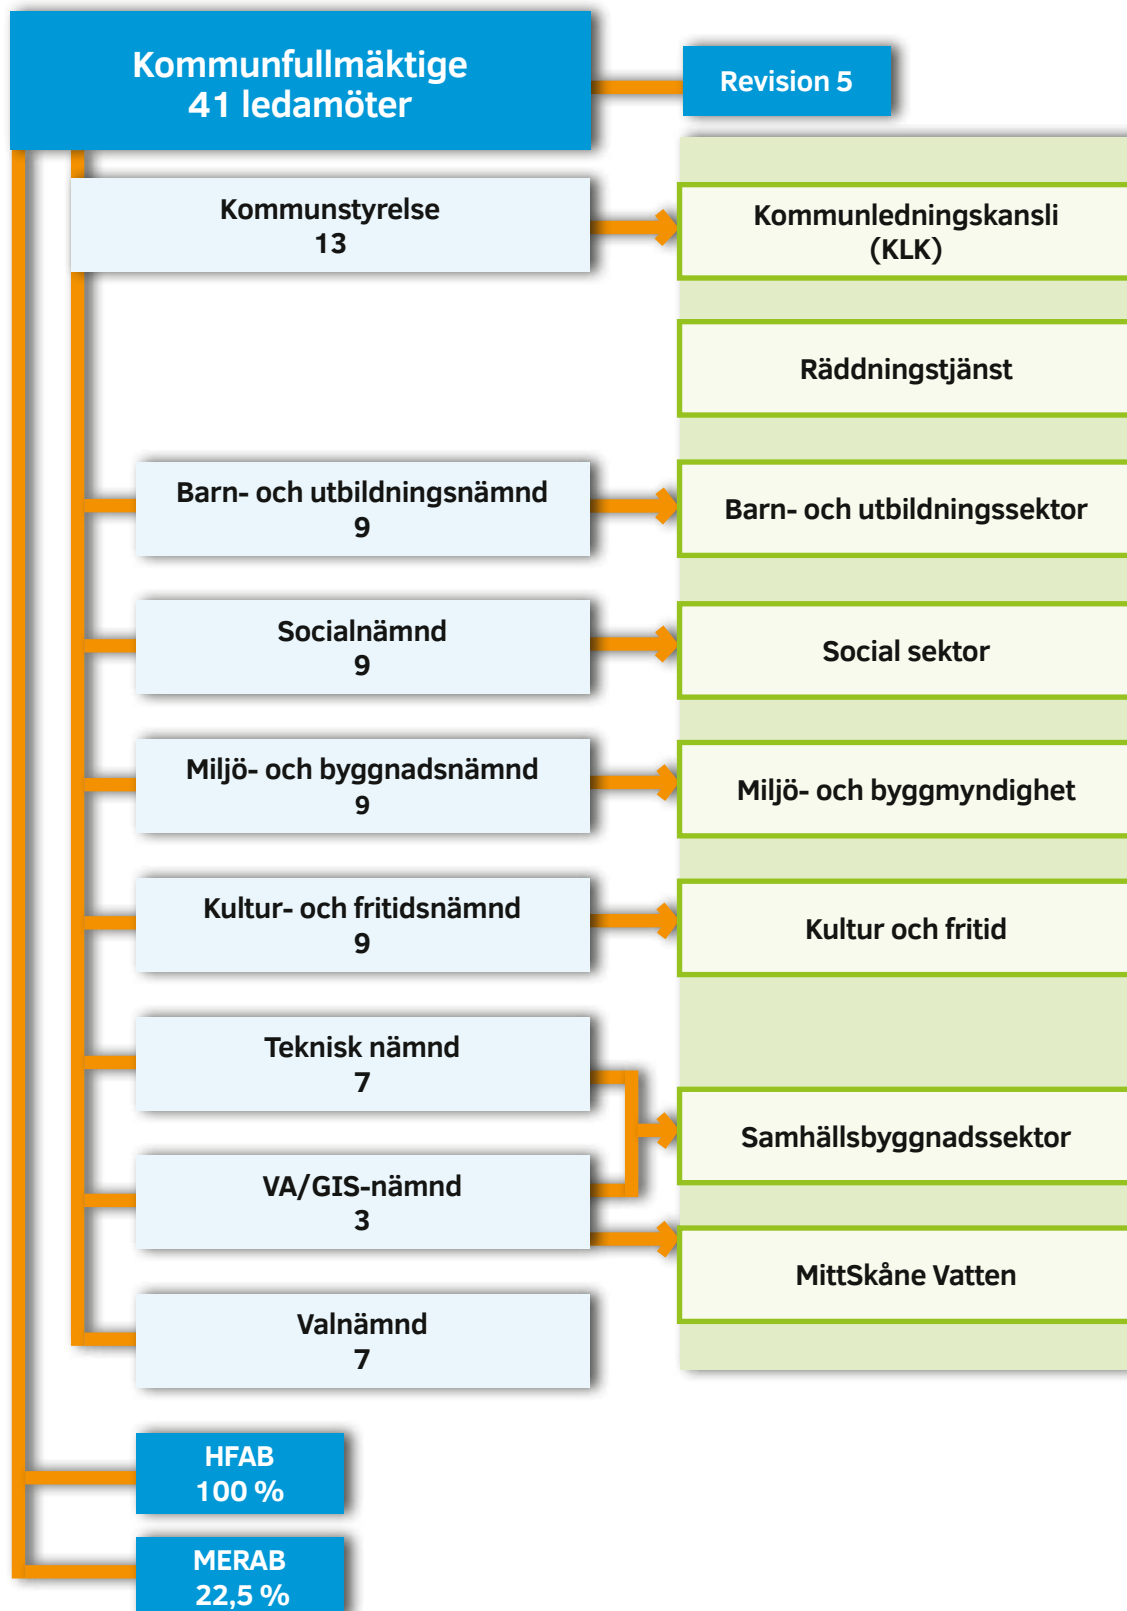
Kommunfullmäktige
41 ledamöter

Revision 5

Kommunstyrelse
13

Kommunledningskansli
(KLK)

Räddningstjänst

Barn- och utbildningsnämnd
9

Barn- och utbildningssektor

Socialnämnd
9

Social sektor

Miljö- och byggnadsnämnd
9

Miljö- och byggmyndighet

Kultur- och fritidsnämnd
9

Kultur och fritid

Teknisk nämnd
7

VA/GIS-nämnd
3

Samhällsbyggnadssektor

MittSkåne Vatten

Valnämnd
7

HFAB
100 %

MERAB
22,5 %